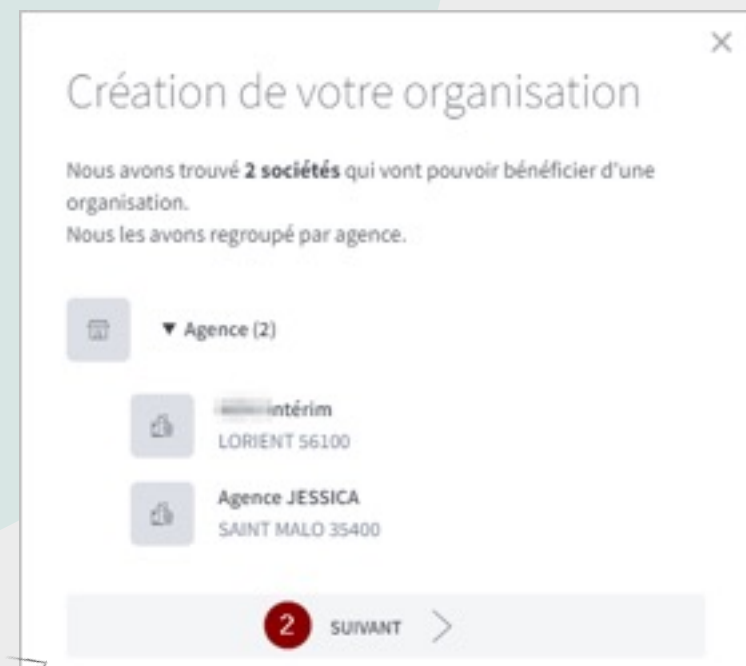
×

Création de votre organisation

Nous avons trouvé **2 sociétés** qui vont pouvoir bénéficier d'une organisation.
Nous les avons regroupé par agence.

▼ Agence (2)

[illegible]intérim
LORIENT 56100

Agence JESSICA
SAINT MALO 35400

2 SUIVANT >